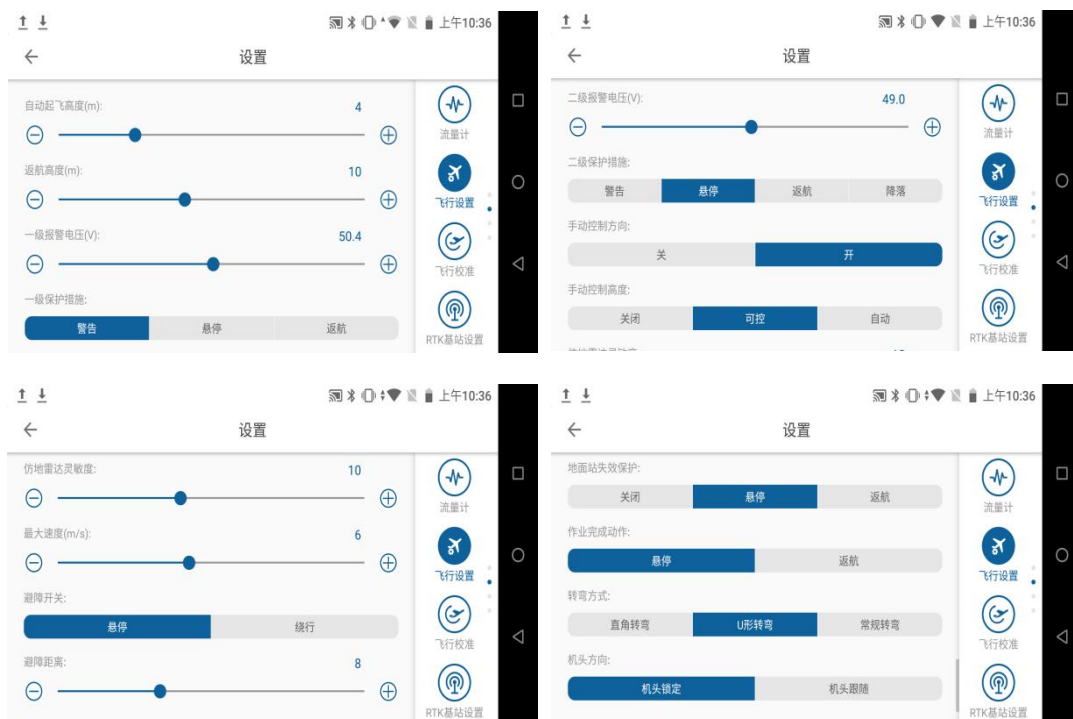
上午10:36
设置
自动起飞高度(m): 4
返航高度(m): 10
一级报警电压(V): 50.4
一级保护措施:
警告 悬停 返航
流量计
飞行设置
飞行校准
RTK基站设置

上午10:36
设置
二级报警电压(V): 49.0
二级保护措施:
警告 悬停 返航 降落
手动控制方向:
关 开
手动控制高度:
关闭 可控 自动
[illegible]
流量计
飞行设置
飞行校准
RTK基站设置

上午10:36
设置
仿地雷达灵敏度: 10
最大速度(m/s): 6
避障开关:
悬停 绕行
避障距离: 8
流量计
飞行设置
飞行校准
RTK基站设置

上午10:36
设置
地面站失效保护:
关闭 悬停 返航
作业完成动作:
悬停 返航
转弯方式:
直角转弯 U形转弯 常规转弯
机头方向:
机头锁定 机头跟随
流量计
飞行设置
飞行校准
RTK基站设置